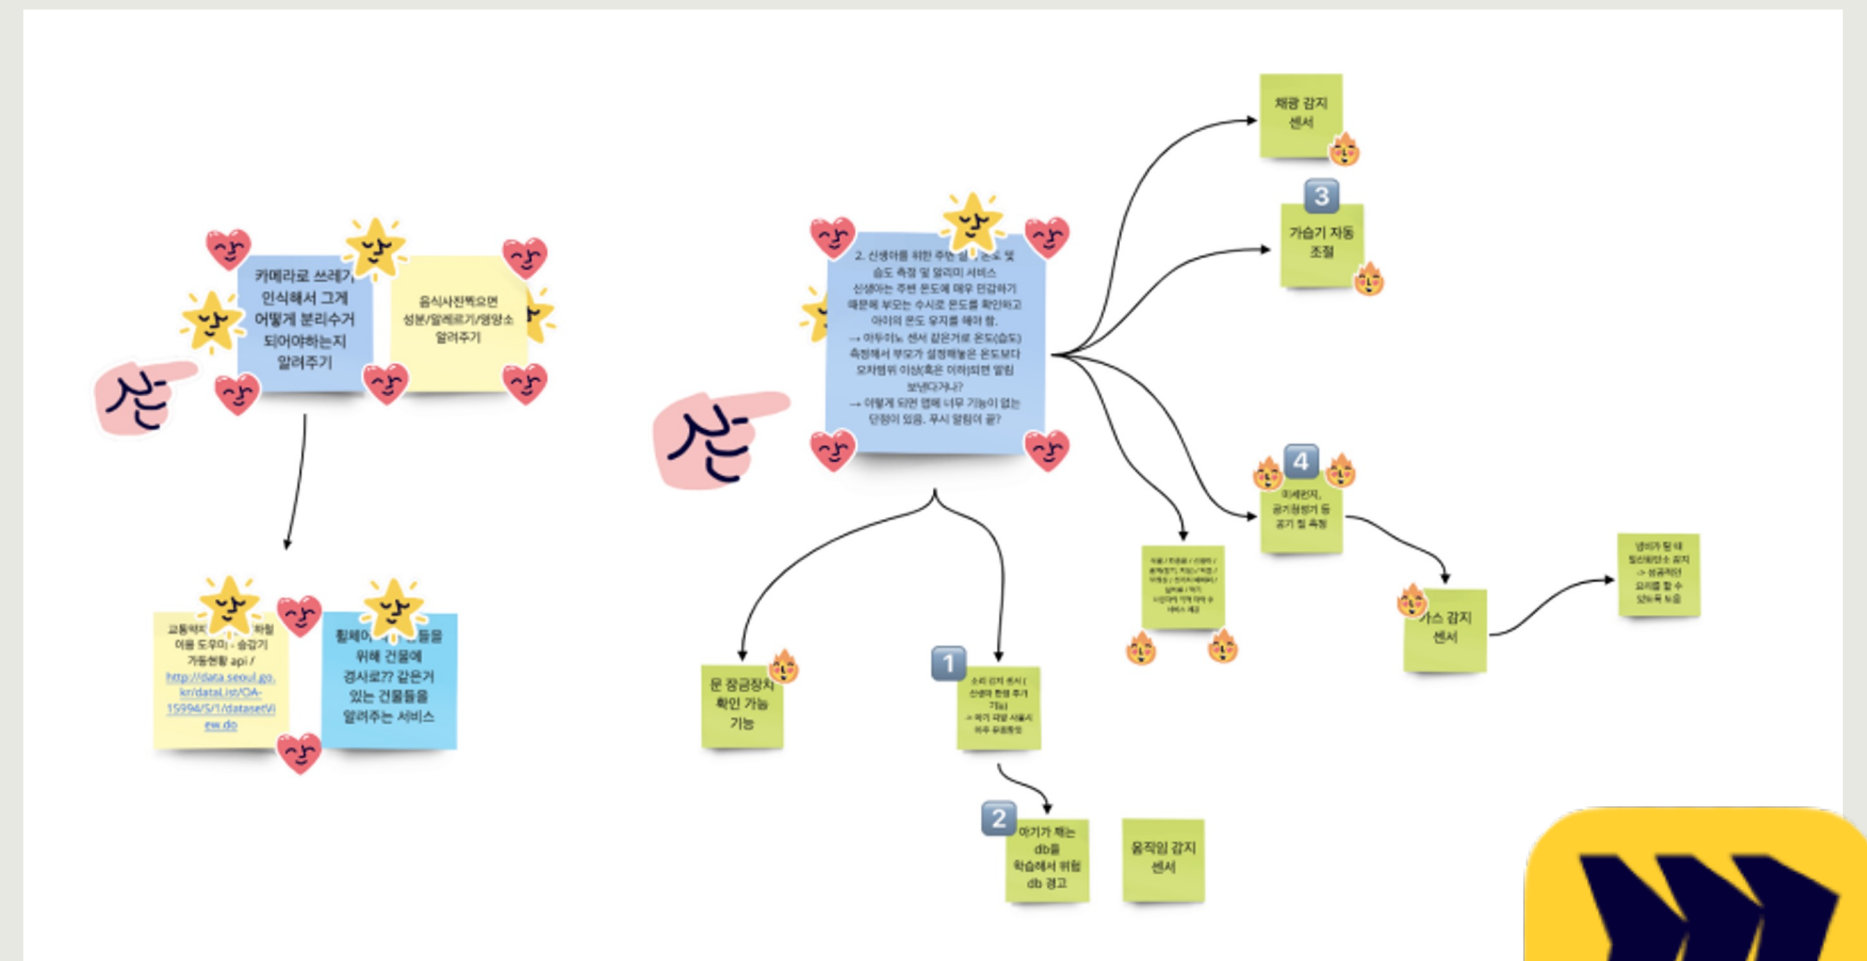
카메라로 쓰레기 인식해서 그게 어떻게 분리수거 되어야하는지 알려주기

음식사진찍으면 성분/알레르기/영양소 알려주기

교통약자 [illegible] 이용 도우미 - 승강기 가동현황 api / http://data.seoul.go.kr/dataList/OA-15994/S/1/datasetView.do

휠체어 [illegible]들을 위해 건물에 경사로?? 같은거 있는 건물들을 알려주는 서비스

2. 신생아를 위한 주변 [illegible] 온도 및 습도 측정 및 알리미 서비스
신생아는 주변 온도에 매우 민감하기 때문에 부모는 수시로 온도를 확인하고 아이의 온도 유지를 해야 함.
→ 아두이노 센서 같은거로 온도(습도) 측정해서 부모가 설정해놓은 온도보다 오차범위 이상(혹은 이하)되면 알림 보낸다거나?
→ 이렇게 되면 앱에 너무 기능이 없는 단점이 있음. 무시 알림이 끝?

채광 감지 센서

3

가습기 자동 조절

4

미세먼지, 공기청정기 등 공기 질 측정

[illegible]

가스 감지 센서

냄새가 탈 때 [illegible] 감지 -> 성공적인 요리를 할 수 있도록 도움

문 잠금장치 확인 가능 기능

1

소리 감지 센서 ( 신생아 현재 추가 기능) → 아기 우는 소리시 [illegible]

2

아기가 채는 db를 학습해서 위험 db 경고

움직임 감지 센서